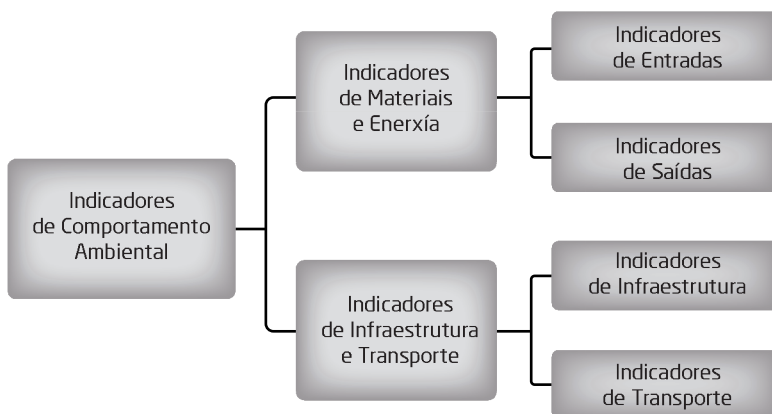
Indicadores de Comportamento Ambiental

Indicadores de Materiais e Enerxía

Indicadores de Entradas

Indicadores de Saídas

Indicadores de Infraestrutura e Transporte

Indicadores de Infraestrutura

Indicadores de Transporte